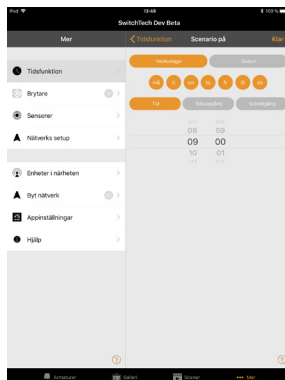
iPad
13:48
100 %
SwitchTech Dev Beta

Mer

Tidsfunktion
Brytare
Sensorer
Nätverks setup

Enheter i närheten
Byt nätverk
Appinställningar
Hjälp

Tidsfunktion
Scenario på
Klar

Veckodagar
Datum

må
ti
on
to
fr
lö
sö

Tid
Soluppgång
Solnedgång

08 59
09 00
10 01

Armaturer
Galleri
Scener
Mer